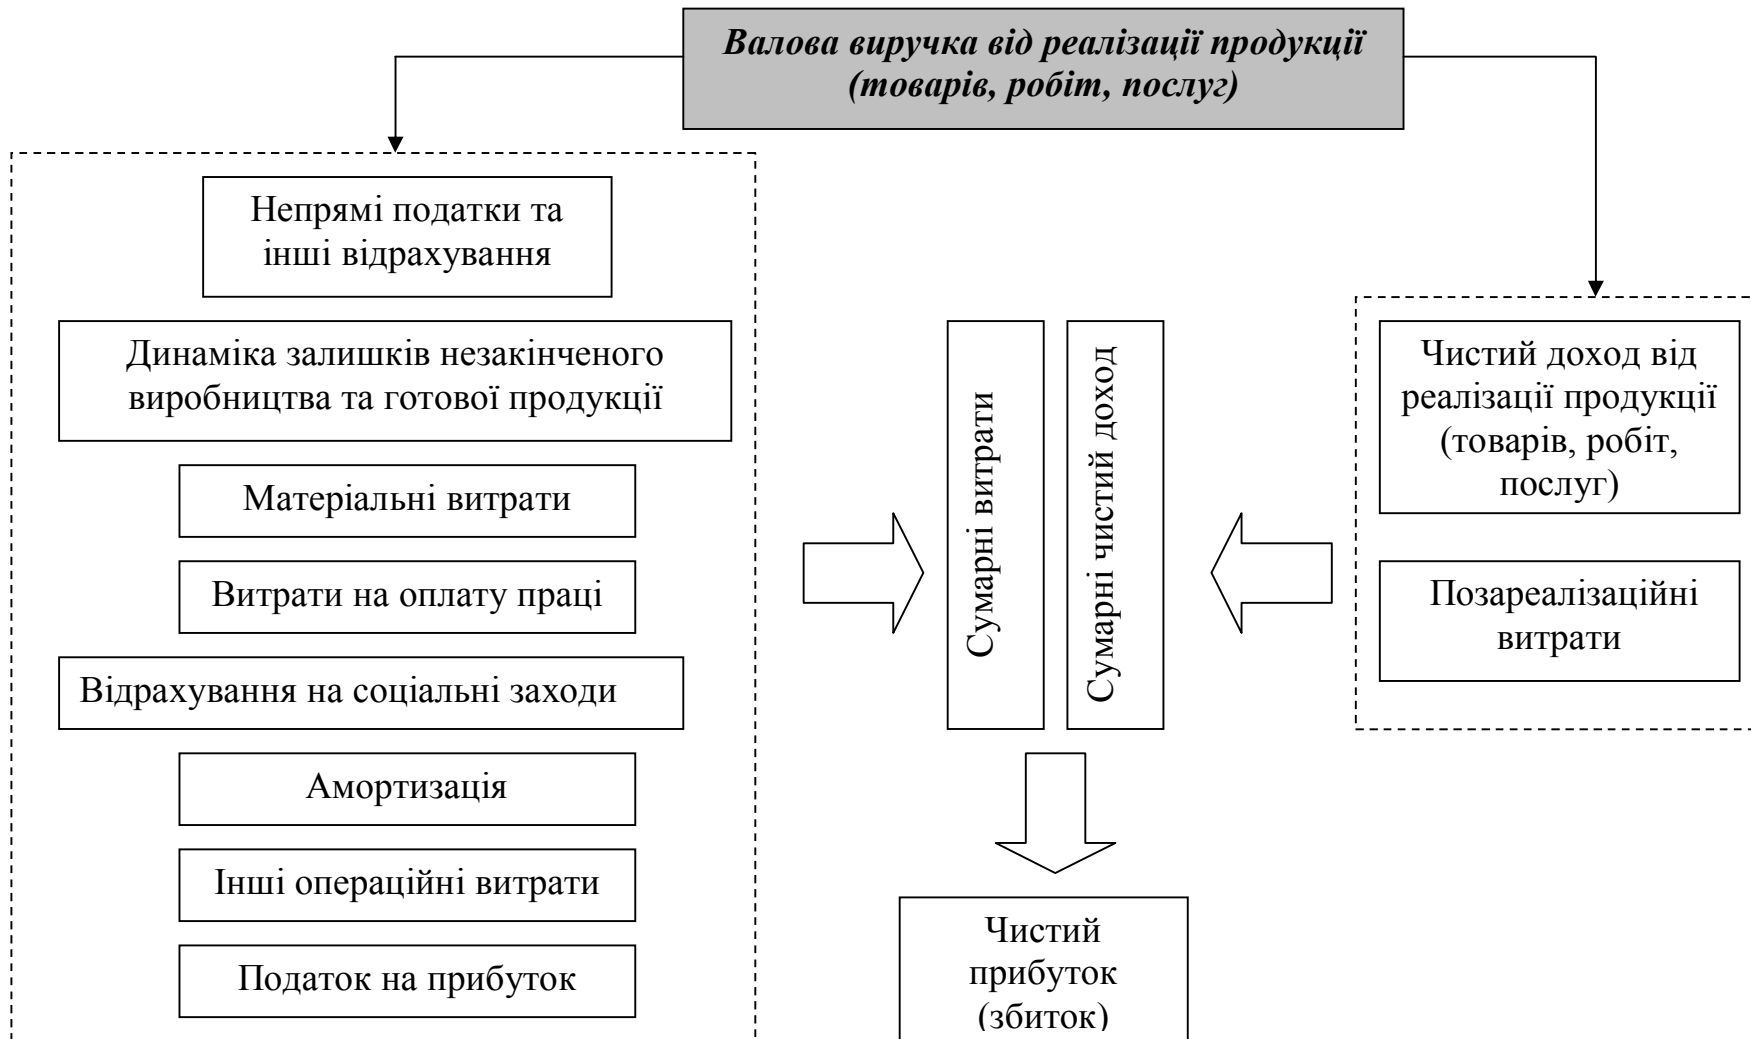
*Валова виручка від реалізації продукції (товарів, робіт, послуг)*

Непрямі податки та інші відрахування

Динаміка залишків незакінченого виробництва та готової продукції

Матеріальні витрати

Витрати на оплату праці

Відрахування на соціальні заходи

Амортизація

Інші операційні витрати

Податок на прибуток

Сумарні витрати

Сумарні чистий доход

Чистий доход від реалізації продукції (товарів, робіт, послуг)

Позареалізаційні витрати

Чистий прибуток (збиток)